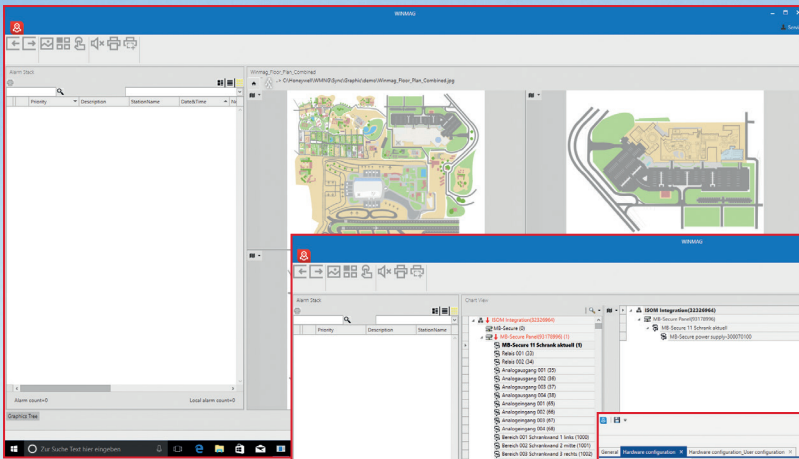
WINMAG

Alarm Stack

Priority | Description | StationName | Date&Time | Ne

Alarm count=0

Local alarm count=0

Graphics Tree

Winmag_Floor_Plan_Combined

C:\Honeywell\WINMAG\Sync\Graphic\demo\Winmag_Floor_Plan_Combined.jpg

Zur Suche Text hier eingeben

WINMAG

Alarm Stack

Priority | Description | StationName

Chart View

ISOM Integration(32228966)
MB-Secure (0)
MB-Secure Panel(93178996) (1)
MB-Secure 11 Schrank aktuell (1)
Relais 001 (33)
Relais 002 (34)
Analogausgang 001 (35)
Analogausgang 002 (36)
Analogausgang 003 (37)
Analogausgang 004 (38)
Analogeingang 001 (65)
Analogeingang 002 (66)
Analogeingang 003 (67)
Analogeingang 004 (68)
Bereich 001 Schrankwand 1 links (1000)
Bereich 002 Schrankwand 2 mitte (1001)
Bereich 003 Schrankwand 3 rechts (1002)

ISOM Integration(32228966)
MB-Secure Panel(93178996)
MB-Secure 11 Schrank aktuell
MB-Secure power supply-300070100

General | Hardware configuration | Hardware configuration_User configuration